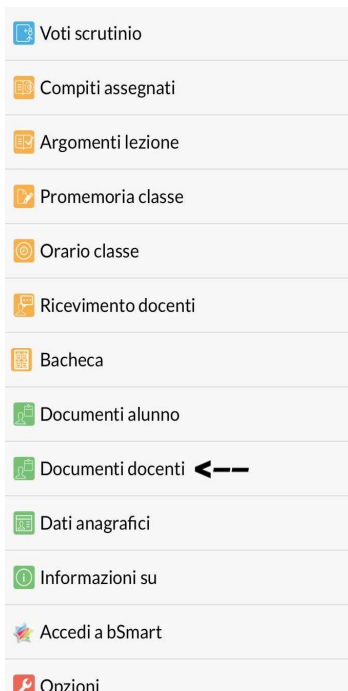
Voti scrutinio

Compiti assegnati

Argomenti lezione

Promemoria classe

Orario classe

Ricevimento docenti

Bacheca

Documenti alunno

Documenti docenti <---

Dati anagrafici

Informazioni su

Accedi a bSmart

Opzioni